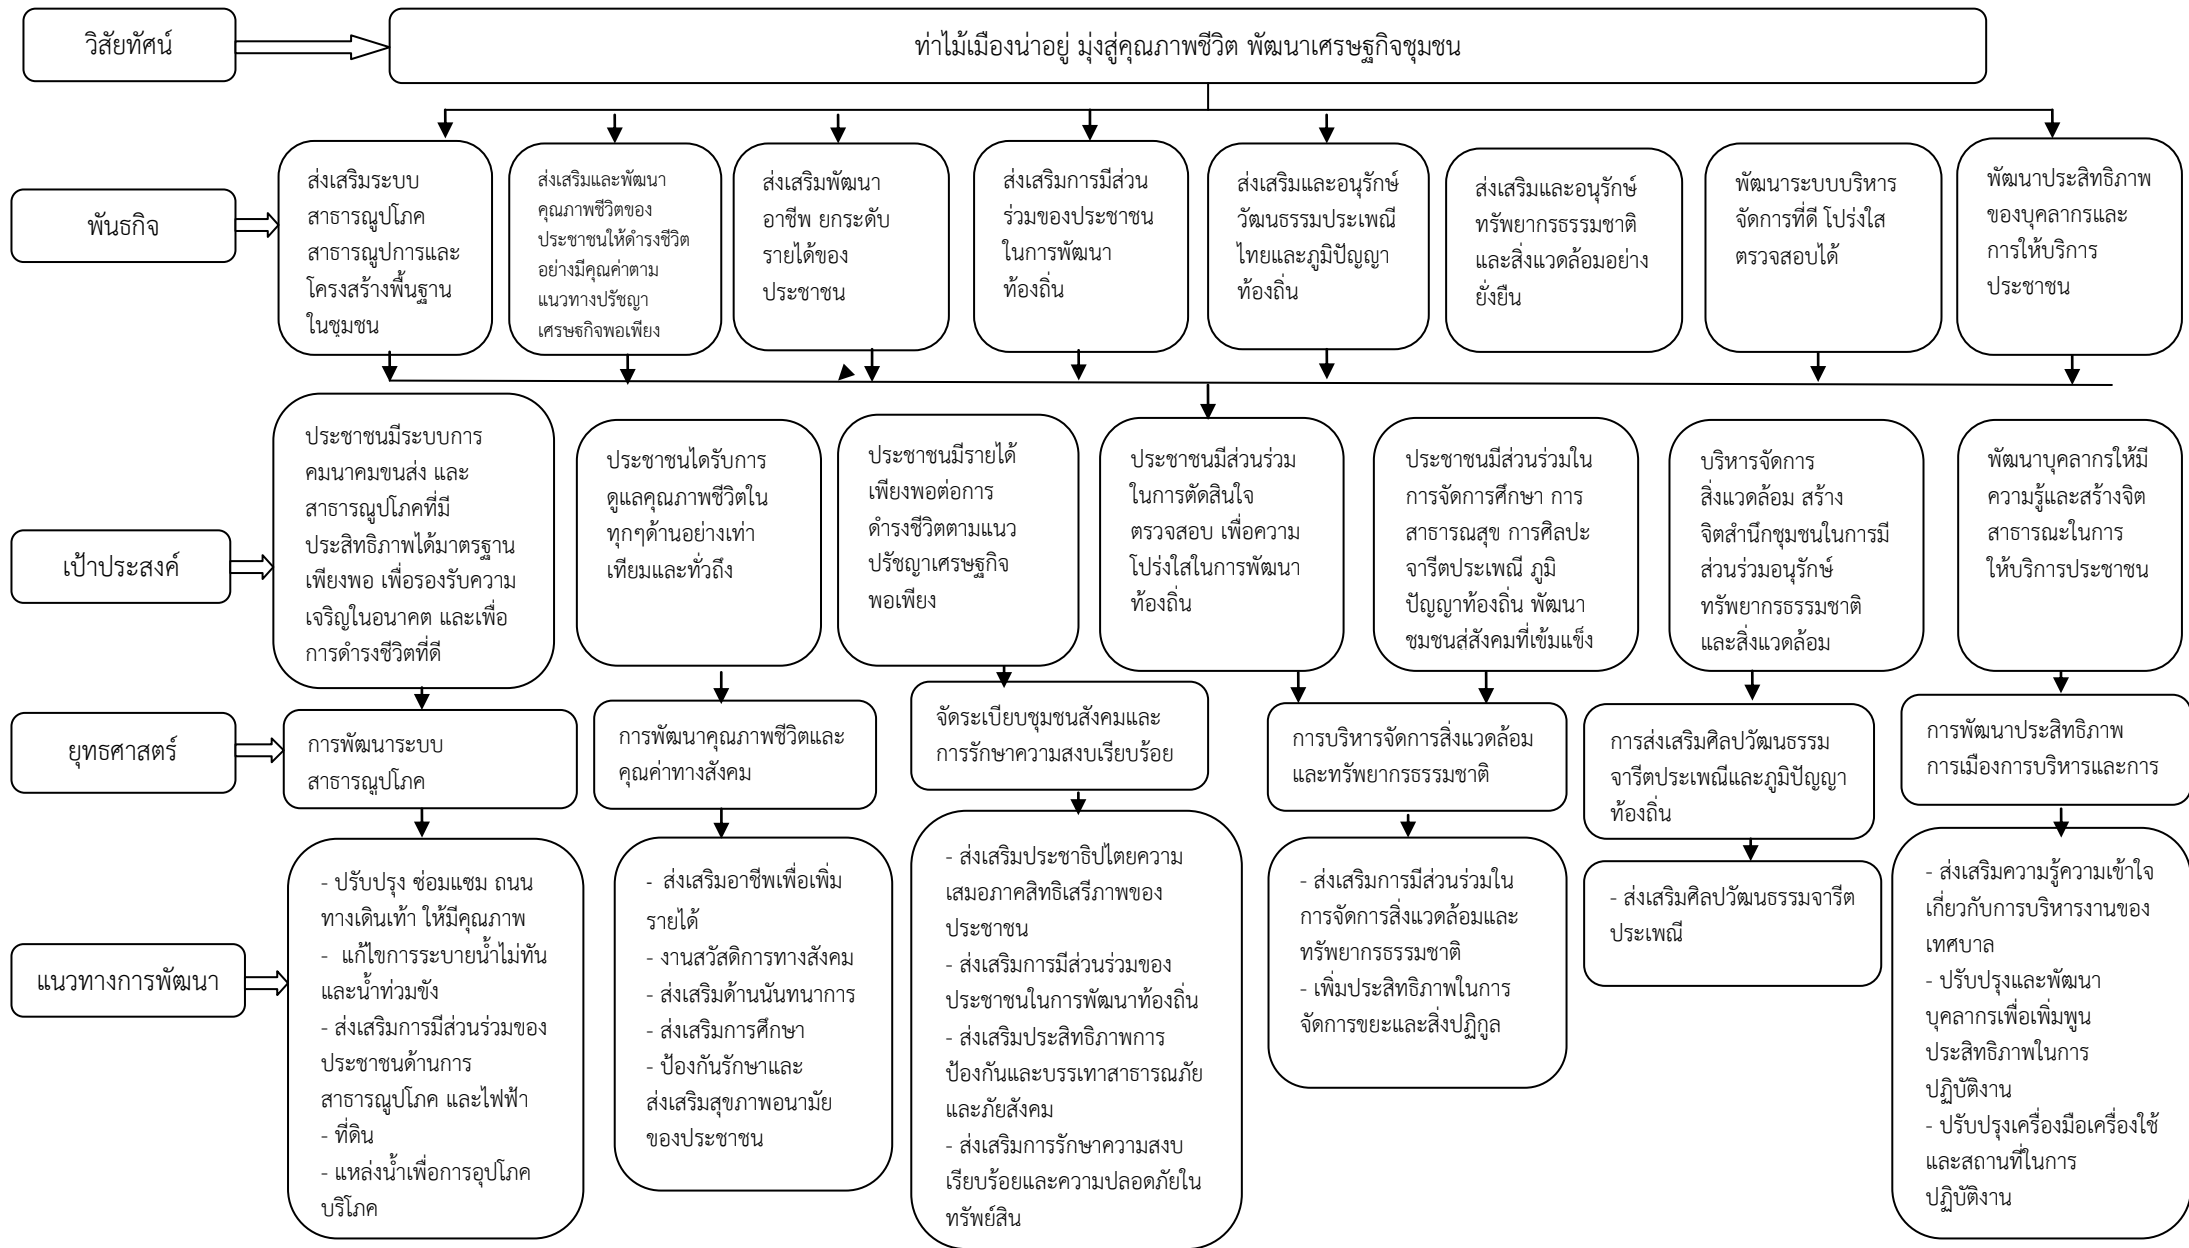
วิสัยทัศน์

ท่าไม้เมืองน่าอยู่ มุ่งสู่คุณภาพชีวิต พัฒนาเศรษฐกิจชุมชน

พันธกิจ

ส่งเสริมระบบสาธารณูปโภค สาธารณูปการและโครงสร้างพื้นฐานในชุมชน

ส่งเสริมและพัฒนาคุณภาพชีวิตของประชาชนให้ดำรงชีวิตอย่างมีคุณค่าตามแนวทางปรัชญาเศรษฐกิจพอเพียง

ส่งเสริมพัฒนาอาชีพ ยกระดับรายได้ของประชาชน

ส่งเสริมการมีส่วนร่วมของประชาชนในการพัฒนาท้องถิ่น

ส่งเสริมและอนุรักษ์วัฒนธรรมประเพณีไทยและภูมิปัญญาท้องถิ่น

ส่งเสริมและอนุรักษ์ทรัพยากรธรรมชาติและสิ่งแวดล้อมอย่างยั่งยืน

พัฒนาระบบบริหารจัดการที่ดี โปร่งใสตรวจสอบได้

พัฒนาประสิทธิภาพของบุคลากรและการให้บริการประชาชน

เป้าประสงค์

ประชาชนมีระบบการคมนาคมขนส่ง และสาธารณูปโภคที่มีประสิทธิภาพได้มาตรฐานเพียงพอ เพื่อรองรับความเจริญในอนาคต และเพื่อการดำรงชีวิตที่ดี

ประชาชนไดรับการดูแลคุณภาพชีวิตในทุกๆด้านอย่างเท่าเทียมและทั่วถึง

ประชาชนมีรายได้เพียงพอต่อการดำรงชีวิตตามแนวปรัชญาเศรษฐกิจพอเพียง

ประชาชนมีส่วนร่วมในการตัดสินใจ ตรวจสอบ เพื่อความโปร่งใสในการพัฒนาท้องถิ่น

ประชาชนมีส่วนร่วมในการจัดการศึกษา การสาธารณสุข การศิลปะจารีตประเพณี ภูมิปัญญาท้องถิ่น พัฒนาชมชนส่สังคมที่เข้มแข็ง

บริหารจัดการสิ่งแวดล้อม สร้างจิตสำนึกชุมชนในการมีส่วนร่วมอนุรักษ์ทรัพยากรธรรมชาติและสิ่งแวดล้อม

พัฒนาบุคลากรให้มีความรู้และสร้างจิตสาธารณะในการให้บริการประชาชน

ยุทธศาสตร์

การพัฒนาระบบสาธารณูปโภค

การพัฒนาคุณภาพชีวิตและคุณค่าทางสังคม

จัดระเบียบชุมชนสังคมและการรักษาความสงบเรียบร้อย

การบริหารจัดการสิ่งแวดล้อมและทรัพยากรธรรมชาติ

การส่งเสริมศิลปวัฒนธรรมจารีตประเพณีและภูมิปัญญาท้องถิ่น

การพัฒนาประสิทธิภาพการเมืองการบริหารและการ

แนวทางการพัฒนา

- ปรับปรุง ซ่อมแซม ถนน ทางเดินเท้า ให้มีคุณภาพ
- แก้ไขการระบายน้ำไม่ทันและน้ำท่วมขัง
- ส่งเสริมการมีส่วนร่วมของประชาชนด้านการสาธารณูปโภค และไฟฟ้า
- ที่ดิน
- แหล่งน้ำเพื่อการอุปโภคบริโภค

- ส่งเสริมอาชีพเพื่อเพิ่มรายได้
- งานสวัสดิการทางสังคม
- ส่งเสริมด้านนันทนาการ
- ส่งเสริมการศึกษา
- ป้องกันรักษาและส่งเสริมสุขภาพอนามัยของประชาชน

- ส่งเสริมประชาธิปไตยความเสมอภาคสิทธิเสรีภาพของประชาชน
- ส่งเสริมการมีส่วนร่วมของประชาชนในการพัฒนาท้องถิ่น
- ส่งเสริมประสิทธิภาพการป้องกันและบรรเทาสาธารณภัยและภัยสังคม
- ส่งเสริมการรักษาความสงบเรียบร้อยและความปลอดภัยในทรัพย์สิน

- ส่งเสริมการมีส่วนร่วมในการจัดการสิ่งแวดล้อมและทรัพยากรธรรมชาติ
- เพิ่มประสิทธิภาพในการจัดการขยะและสิ่งปฏิกูล

- ส่งเสริมศิลปวัฒนธรรมจารีตประเพณี

- ส่งเสริมความรู้ความเข้าใจเกี่ยวกับการบริหารงานของเทศบาล
- ปรับปรุงและพัฒนาบุคลากรเพื่อเพิ่มพูนประสิทธิภาพในการปฏิบัติงาน
- ปรับปรุงเครื่องมือเครื่องใช้และสถานที่ในการปฏิบัติงาน